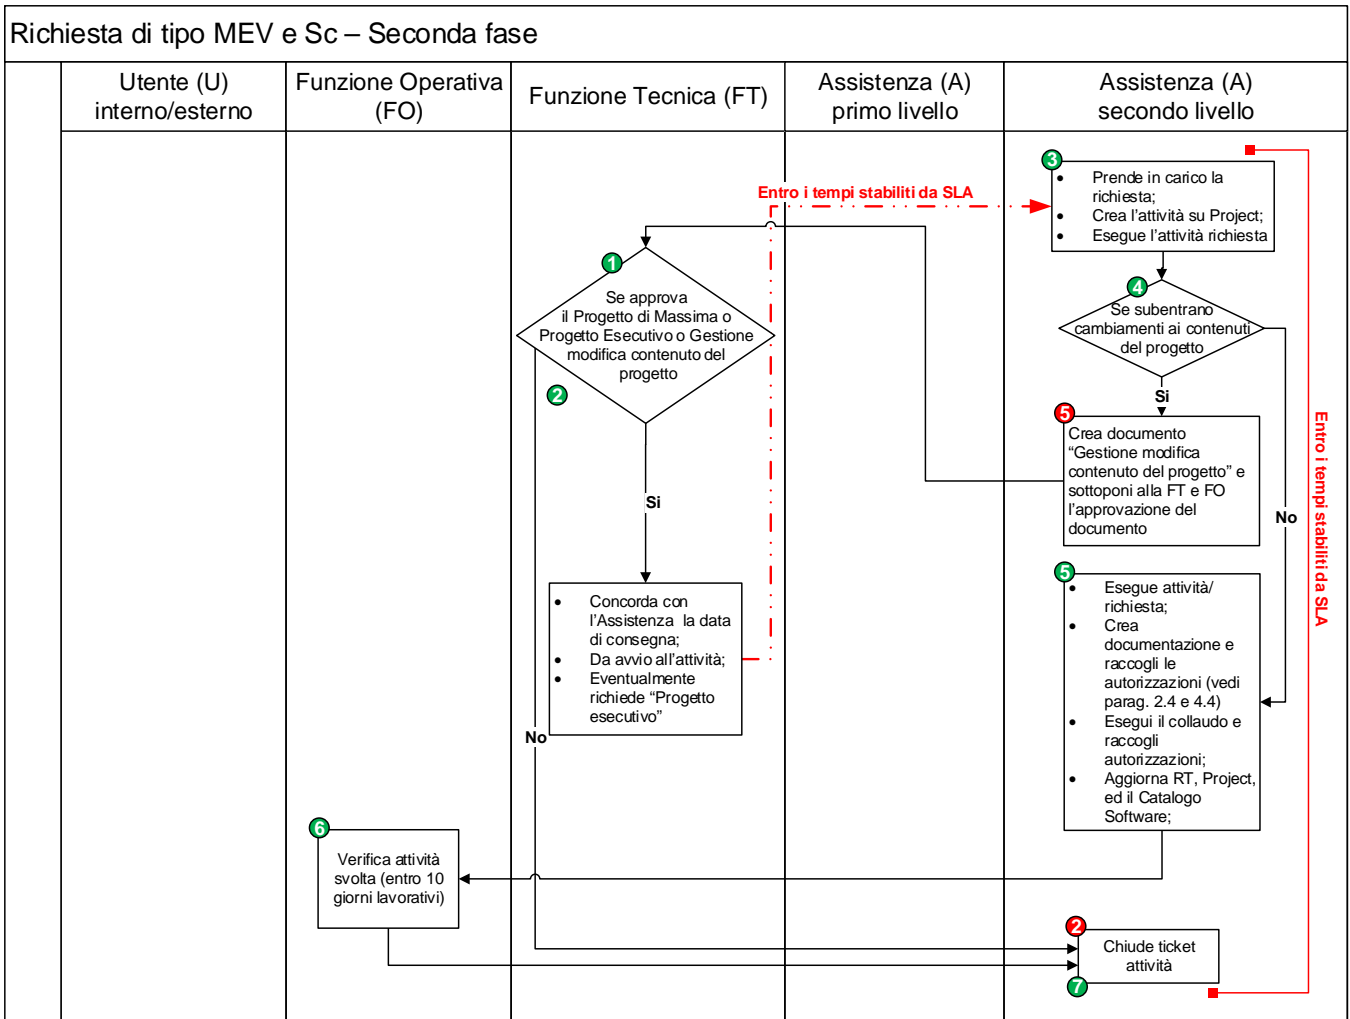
Richiesta di tipo MEV e Sc – Seconda fase

| Utente (U) interno/esterno | Funzione Operativa (FO) | Funzione Tecnica (FT) | Assistenza (A) primo livello | Assistenza (A) secondo livello |
|---|---|---|---|---|

3
- Prende in carico la richiesta;
- Crea l'attività su Project;
- Esegue l'attività richiesta

Entro i tempi stabiliti da SLA

1
Se approva il Progetto di Massima o Progetto Esecutivo o Gestione modifica contenuto del progetto

2

4
Se subentrano cambiamenti ai contenuti del progetto

Si

5
Crea documento "Gestione modifica contenuto del progetto" e sottoponi alla FT e FO l'approvazione del documento

Si

No

Entro i tempi stabiliti da SLA

- Concorda con l'Assistenza la data di consegna;
- Da avvio all'attività;
- Eventualmente richiede "Progetto esecutivo"

5
- Esegue attività/ richiesta;
- Crea documentazione e raccogli le autorizzazioni (vedi parag. 2.4 e 4.4)
- Esegui il collaudo e raccogli autorizzazioni;
- Aggiorna RT, Project, ed il Catalogo Software;

No

6
Verifica attività svolta (entro 10 giorni lavorativi)

2
Chiude ticket attività
7